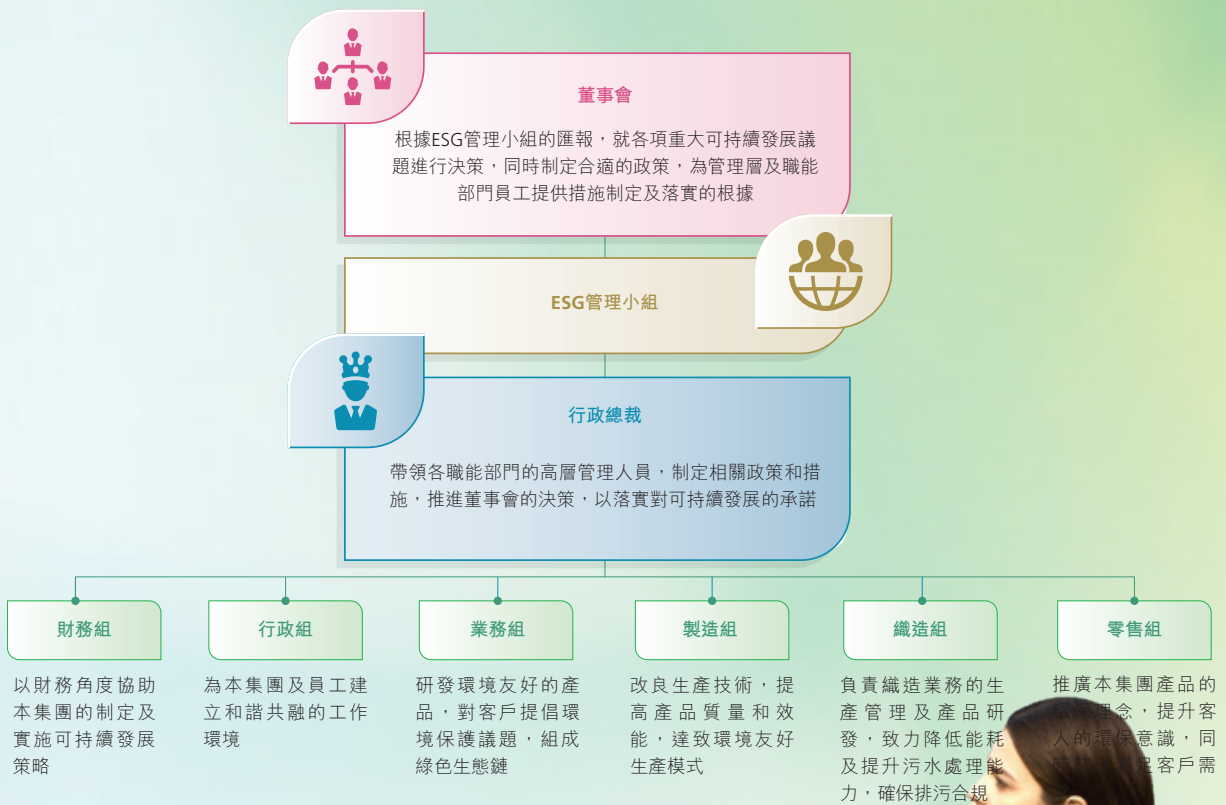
董事會

根據ESG管理小組的匯報，就各項重大可持續發展議題進行決策，同時制定合適的政策，為管理層及職能部門員工提供措施制定及落實的根據

ESG管理小組

行政總裁

帶領各職能部門的高層管理人員，制定相關政策和措施，推進董事會的決策，以落實對可持續發展的承諾

財務組

以財務角度協助本集團的制定及實施可持續發展策略

行政組

為本集團及員工建立和諧共融的工作環境

業務組

研發環境友好的產品，對客戶提倡環境保護議題，組成綠色生態鏈

製造組

改良生產技術，提高產品質量和效能，達致環境友好生產模式

織造組

負責織造業務的生產管理及產品研發，致力降低能耗及提升污水處理能力，確保排污合規

零售組

推廣本集團產品的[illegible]理念，提升客人的環保意識，同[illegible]客戶需